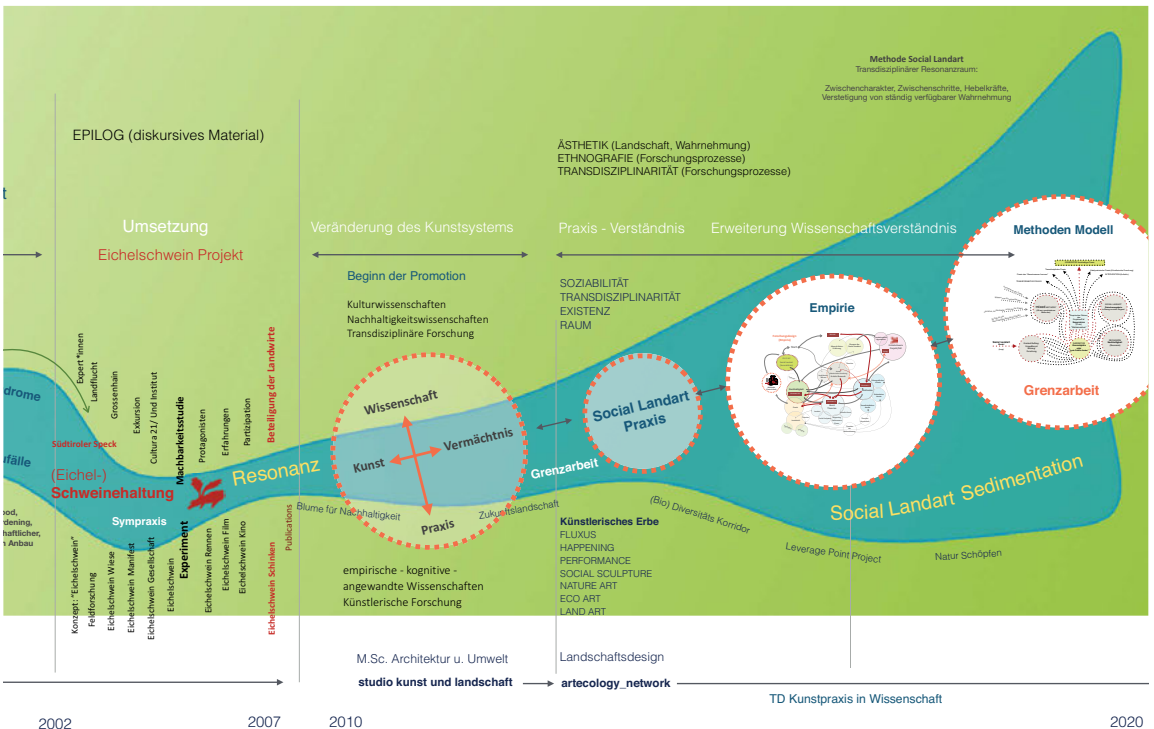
Methode Social Landart
Transdisziplinärer Resonanzraum:

Zwischencharakter, Zwischenschritte, Hebelkräfte, Verstetigung von ständig verfügbarer Wahrnehmung

EPILOG (diskursives Material)

ÄSTHETIK (Landschaft, Wahrnehmung)
ETHNOGRAFIE (Forschungsprozesse)
TRANSDISZIPLINARITÄT (Forschungsprozesse)

t

Umsetzung
Eichelschwein Projekt

Veränderung des Kunstsystems

Praxis - Verständnis

Erweiterung Wissenschaftsverständnis

Methoden Modell

Beginn der Promotion

Kulturwissenschaften
Nachhaltigkeitswissenschaften
Transdisziplinäre Forschung

SOZIABILITÄT
TRANSDISZIPLINARITÄT
EXISTENZ
RAUM

Empirie

Grenzarbeit

drome

Expert*innen
Landflucht
Grossenhain
Exkursion
Cultura 21/ Und Institut
Machbarkeitsstudie
Protagonisten
Erfahrungen
Partizipation
Beteiligung der Landwirte

Südtiroler Speck

ufälle

(Eichel-)
Schweinehaltung

Resonanz

Wissenschaft
Kunst
Vermächtnis
Praxis

Social Landart Praxis

Grenzarbeit

Social Landart Sedimentation

ood,
dening,
haftlicher,
n Anbau

Sympraxis

Konzept: "Eichelschwein"
Feldforschung
Eichelschwein Wiese
Eichelschwein Manifest
Eichelschwein Gesellschaft
Eichelschwein
Experiment
Eichelschwein Rennen
Eichelschwein Film
Eichelschwein Kino
Eichelschwein Schinken
Publications

Blume für Nachhaltigkeit

Zukunftslandschaft

Künstlerisches Erbe
FLUXUS
HAPPENING
PERFORMANCE
SOCIAL SCULPTURE
NATURE ART
ECO ART
LAND ART

(Bio) Diversitäts Korridor

Leverage Point Project

Natur Schöpfen

empirische - kognitive - angewandte Wissenschaften
Künstlerische Forschung

M.Sc. Architektur u. Umwelt

Landschaftsdesign

studio kunst und landschaft

artecology_network

TD Kunstpraxis in Wissenschaft

2002
2007
2010
2020